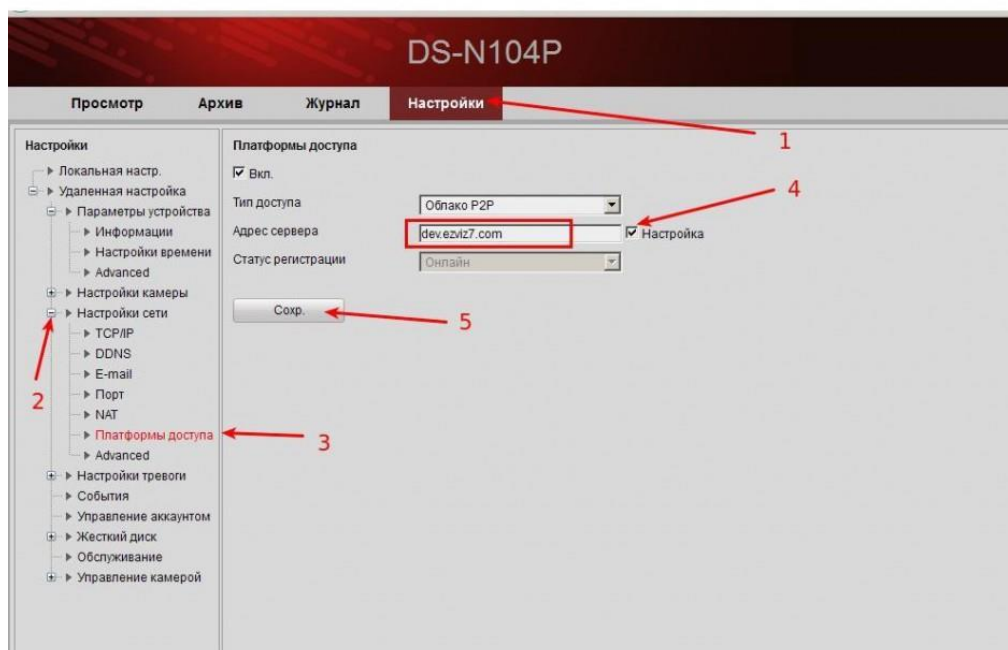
DS-N104P

Просмотр Архив Журнал Настройки

1

Настройки
Локальная настр.
Удаленная настройка
Параметры устройства
Информации
Настройки времени
Advanced
Настройки камеры
Настройки сети
TCP/IP
DDNS
E-mail
Порт
NAT
Платформы доступа
Advanced
Настройки тревоги
События
Управление аккаунтом
Жесткий диск
Обслуживание
Управление камерой

2

3

Платформы доступа
☑ Вкл.
Тип доступа Облако P2P
Адрес сервера dev.ezviz7.com ☑ Настройка
Статус регистрации Онлайн

4

Сохр.

5